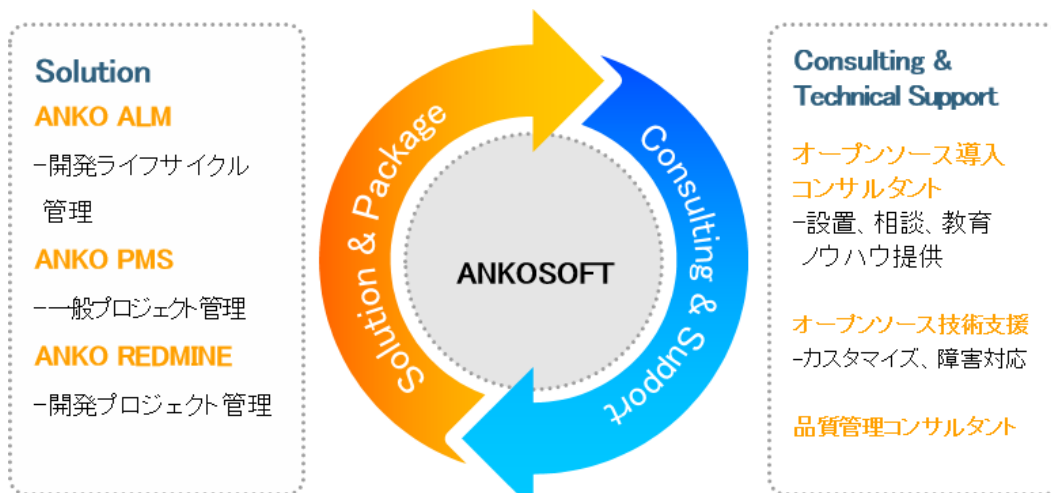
Solution

ANKO ALM

-開発ライフサイクル管理

ANKO PMS

--一般プロジェクト管理

ANKO REDMINE

-開発プロジェクト管理

Solution & Package

ANKOSOFT

Consulting & Support

Consulting & Technical Support

オープンソース導入コンサルタント

-設置、相談、教育ノウハウ提供

オープンソース技術支援

-カスタマイズ、障害対応

品質管理コンサルタント